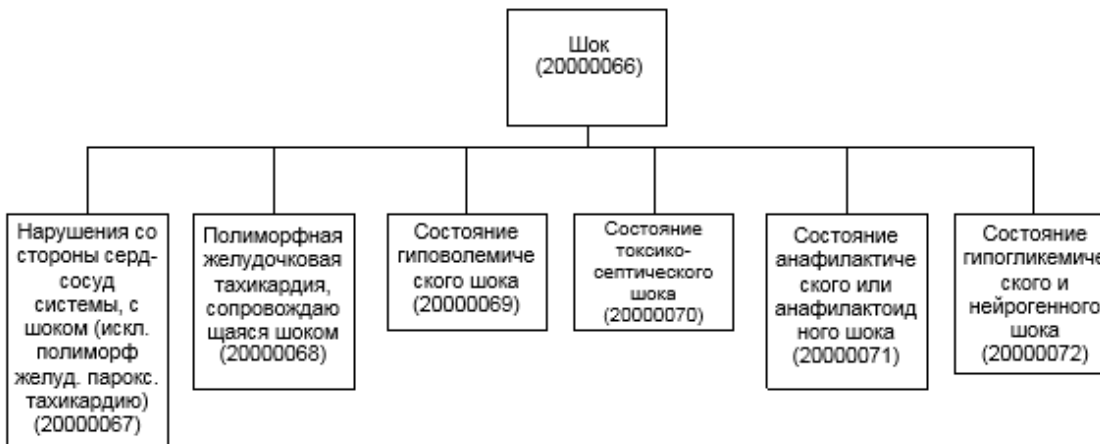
Шок
(20000066)

Нарушения со стороны серд-сосуд системы, с шоком (искл. полиморф желуд. парокс. тахикардию) (20000067)

Полиморфная желудочковая тахикардия, сопровождающаяся шоком (20000068)

Состояние гиповолемического шока (20000069)

Состояние токсико-септического шока (20000070)

Состояние анафилактического или анафилактоидного шока (20000071)

Состояние гипогликемиче ского и нейрогенного шока (20000072)